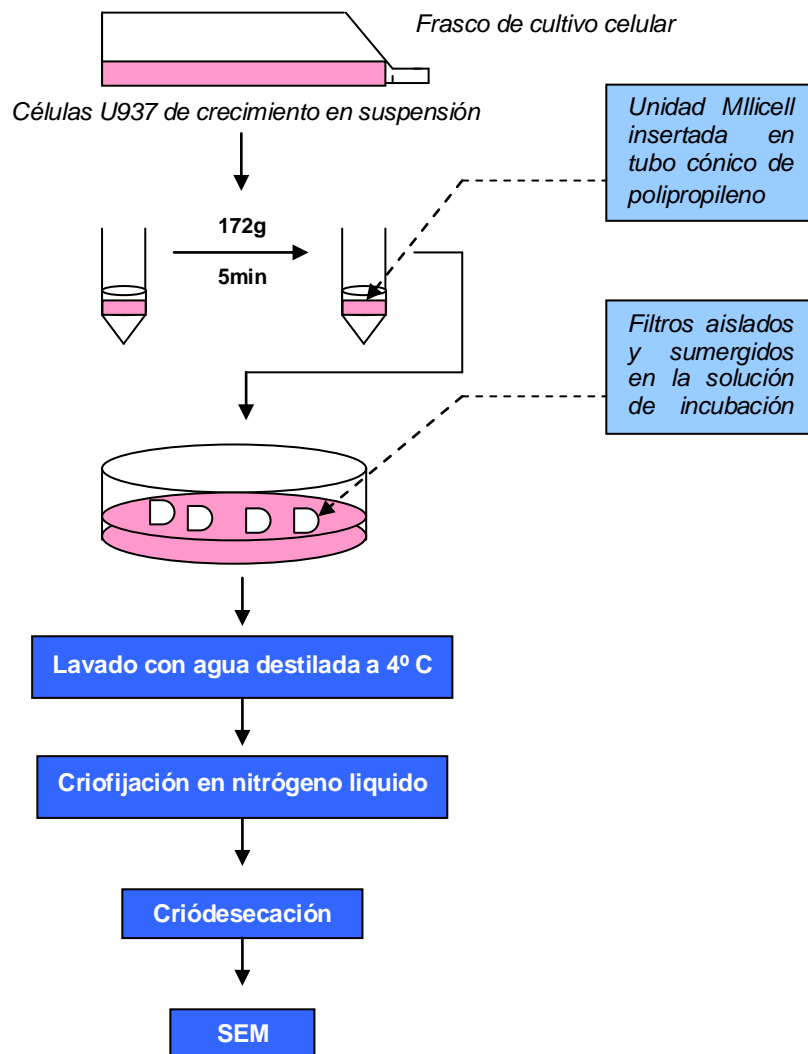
Frasco de cultivo celular

Células U937 de crecimiento en suspensión

Unidad MIlicell insertada en tubo cónico de polipropileno

172g

5min

Filtros aislados y sumergidos en la solución de incubación

Lavado con agua destilada a 4º C

Criofijación en nitrógeno liquido

Criódesecación

SEM